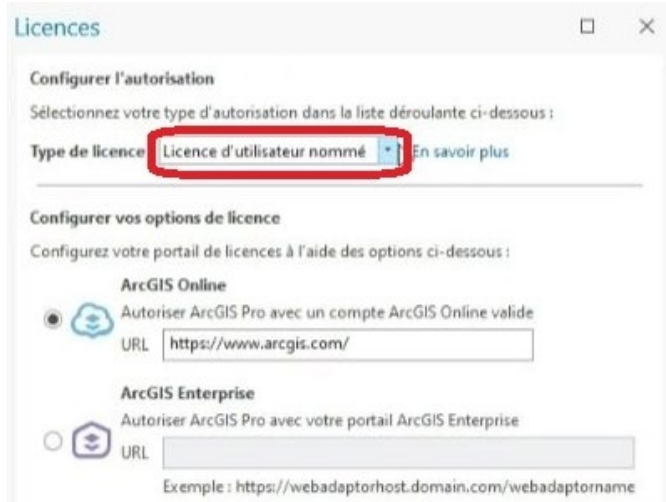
Licences

Configurer l'autorisation

Sélectionnez votre type d'autorisation dans la liste déroulante ci-dessous :

Type de licence Licence d'utilisateur nommé En savoir plus

Configurer vos options de licence

Configurez votre portail de licences à l'aide des options ci-dessous :

ArcGIS Online
Autoriser ArcGIS Pro avec un compte ArcGIS Online valide
URL https://www.arcgis.com/

ArcGIS Enterprise
Autoriser ArcGIS Pro avec votre portail ArcGIS Enterprise
URL

Exemple : https://webadaptorhost.domain.com/webadaptorname